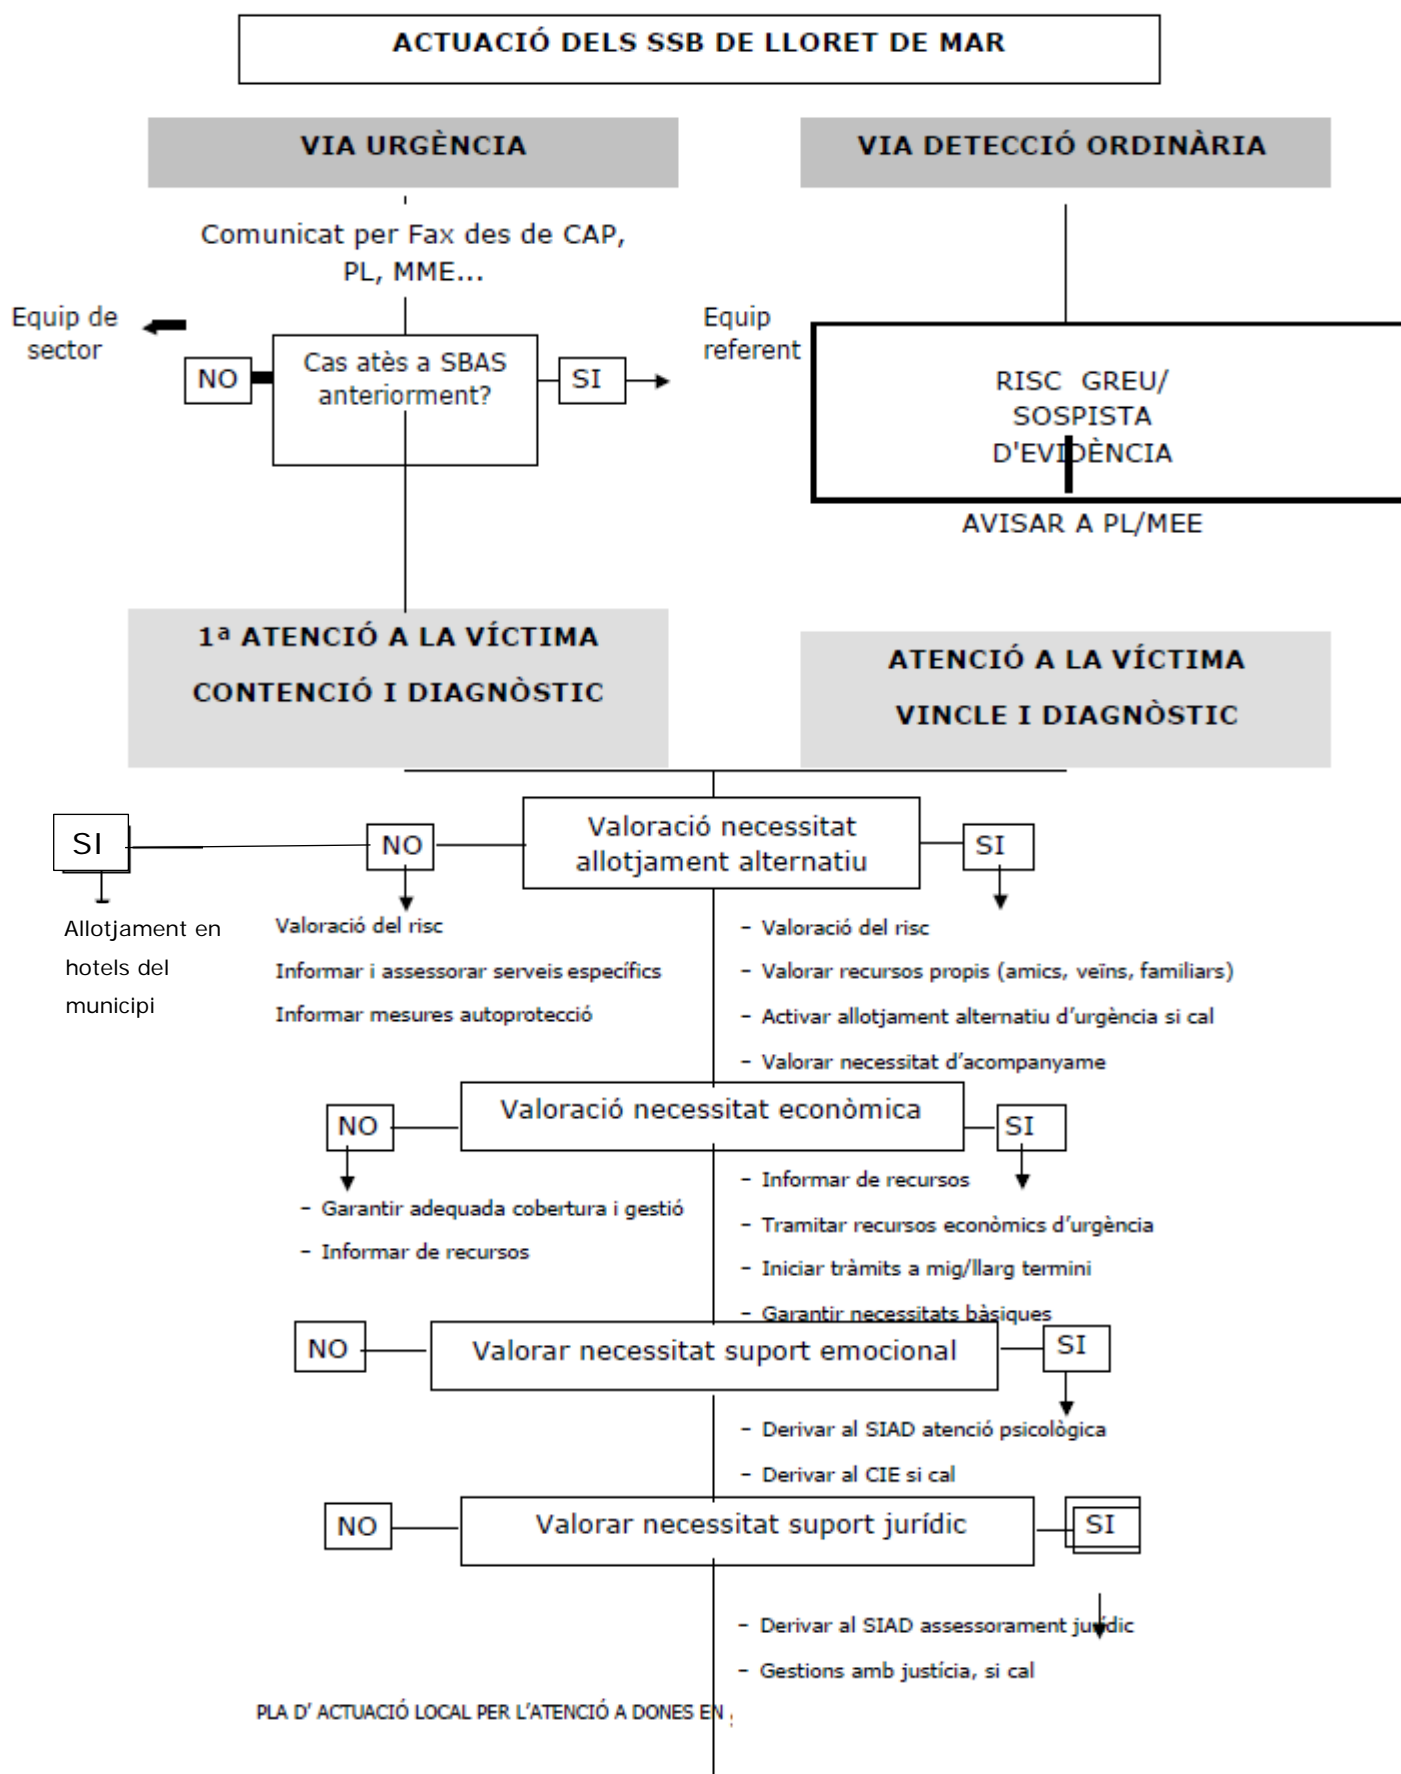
ACTUACIÓ DELS SSB DE LLORET DE MAR

VIA URGÈNCIA

VIA DETECCIÓ ORDINÀRIA

Comunicat per Fax des de CAP, PL, MME...

Equip de sector

NO

Cas atès a SBAS anteriorment?

SI

Equip referent

RISC GREU/ SOSPISTA D'EVIDÈNCIA

AVISAR A PL/MEE

1ª ATENCIÓ A LA VÍCTIMA
CONTENCIÓ I DIAGNÒSTIC

ATENCIÓ A LA VÍCTIMA
VINCLE I DIAGNÒSTIC

SI

NO

Valoració necessitat allotjament alternatiu

SI

Allotjament en hotels del municipi

Valoració del risc
Informar i assessorar serveis específics
Informar mesures autoprotecció

- Valoració del risc
- Valorar recursos propis (amics, veïns, familiars)
- Activar allotjament alternatiu d'urgència si cal
- Valorar necessitat d'acompanyame

NO

Valoració necessitat econòmica

SI

- Garantir adequada cobertura i gestió
- Informar de recursos

- Informar de recursos
- Tramitar recursos econòmics d'urgència
- Iniciar tràmits a mig/llarg termini
- Garantir necessitats bàsiques

NO

Valorar necessitat suport emocional

SI

- Derivar al SIAD atenció psicològica
- Derivar al CIE si cal

NO

Valorar necessitat suport jurídic

SI

- Derivar al SIAD assessorament jurídic
- Gestions amb justícia, si cal

PLA D' ACTUACIÓ LOCAL PER L'ATENCIÓ A DONES EN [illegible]